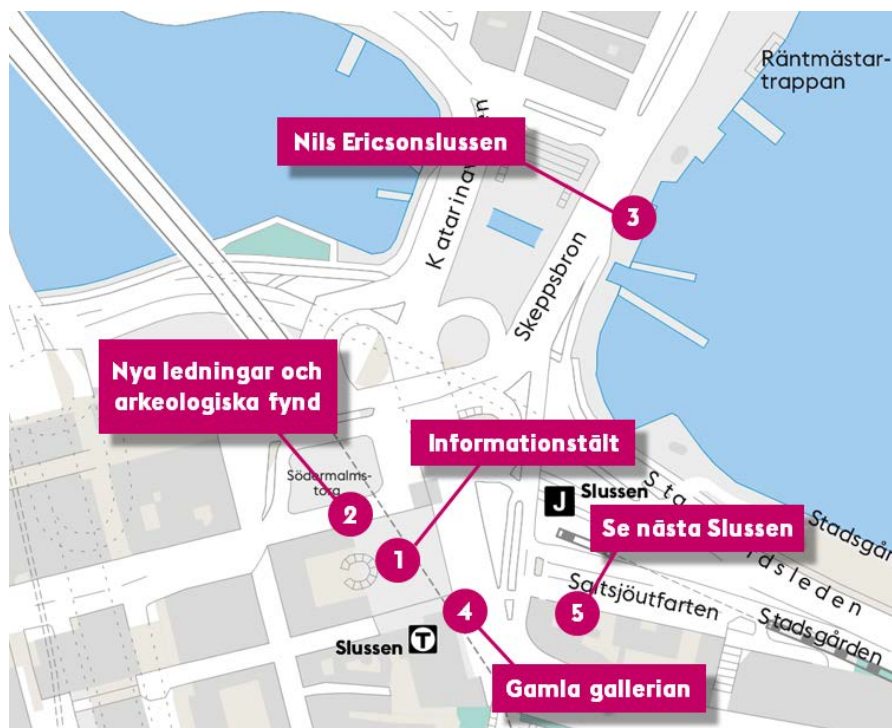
Räntmästartrappan

Nils Ericsonslussen

3

Katarinav

Skeppsbron

Nya ledningar och arkeologiska fynd

Informationstält

Södermalmstorg

2

1

J Slussen

Se nästa Slussen

Stadsgå

Stadsgårdsleden

Saltsjöutfarten

5

4

Slussen T

Stadsgården

Gamla gallerian